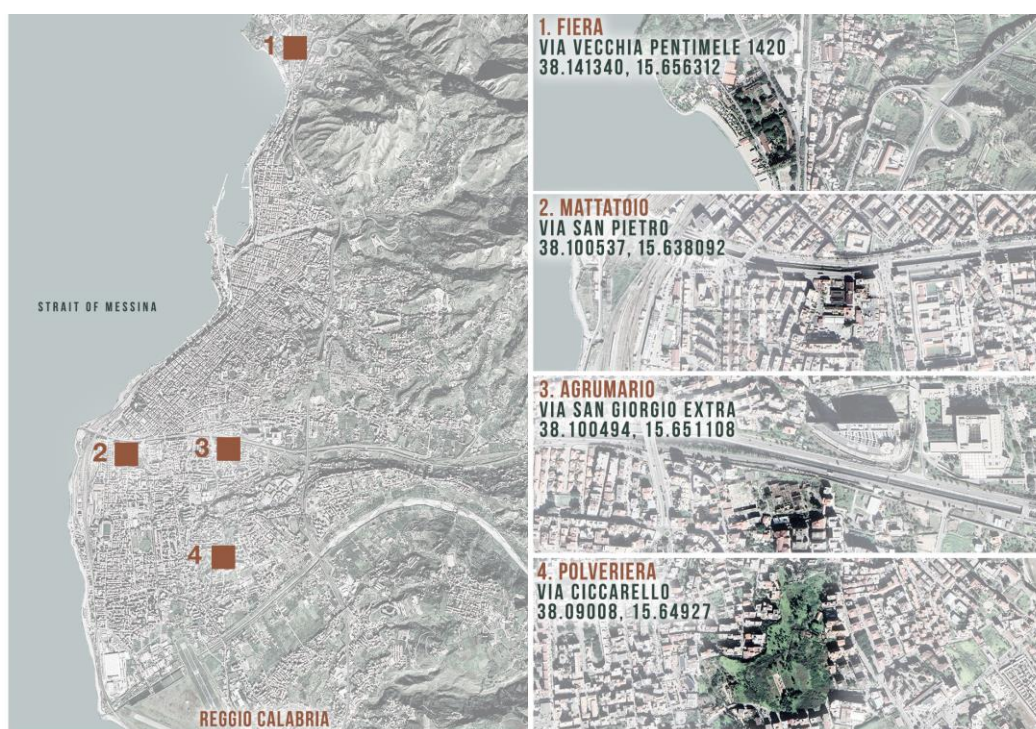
1

STRAIT OF MESSINA

2

3

4

REGGIO CALABRIA

1. FIERA
VIA VECCHIA PENTIMELE 1420
38.141340, 15.656312

2. MATTATOIO
VIA SAN PIETRO
38.100537, 15.638092

3. AGRUMARIO
VIA SAN GIORGIO EXTRA
38.100494, 15.651108

4. POLVERIERA
VIA CICCARELLO
38.09008, 15.64927